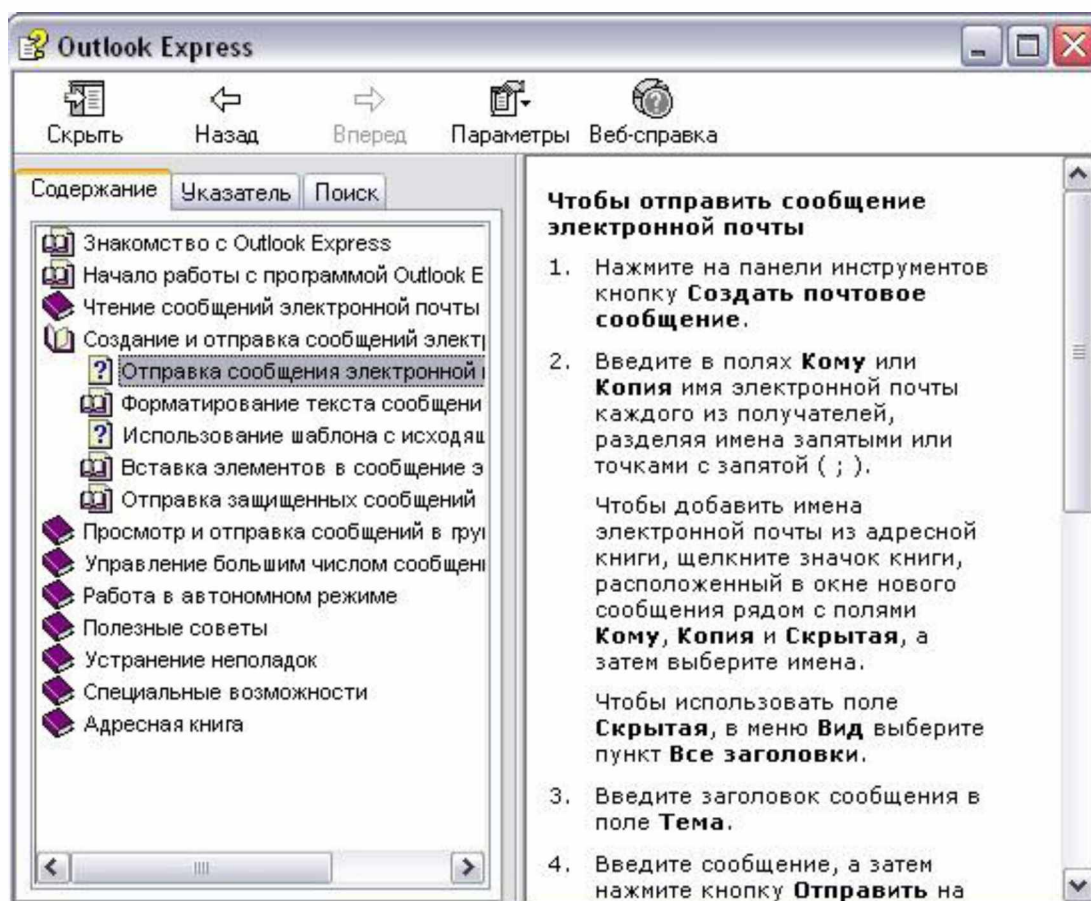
Outlook Express

Скрыть Назад Вперед Параметры Веб-справка

Содержание Указатель Поиск

Знакомство с Outlook Express
Начало работы с программой Outlook E
Чтение сообщений электронной почты
Создание и отправка сообщений элект
Отправка сообщения электронной
Форматирование текста сообщени
Использование шаблона с исходящ
Вставка элементов в сообщение э
Отправка защищенных сообщений
Просмотр и отправка сообщений в гру
Управление большим числом сообщен
Работа в автономном режиме
Полезные советы
Устранение неполадок
Специальные возможности
Адресная книга

**Чтобы отправить сообщение электронной почты**

1. Нажмите на панели инструментов кнопку **Создать почтовое сообщение**.

2. Введите в полях **Кому** или **Копия** имя электронной почты каждого из получателей, разделяя имена запятыми или точками с запятой ( ; ).

Чтобы добавить имена электронной почты из адресной книги, щелкните значок книги, расположенный в окне нового сообщения рядом с полями **Кому**, **Копия** и **Скрытая**, а затем выберите имена.

Чтобы использовать поле **Скрытая**, в меню **Вид** выберите пункт **Все заголовки**.

3. Введите заголовок сообщения в поле **Тема**.

4. Введите сообщение, а затем нажмите кнопку **Отправить** на